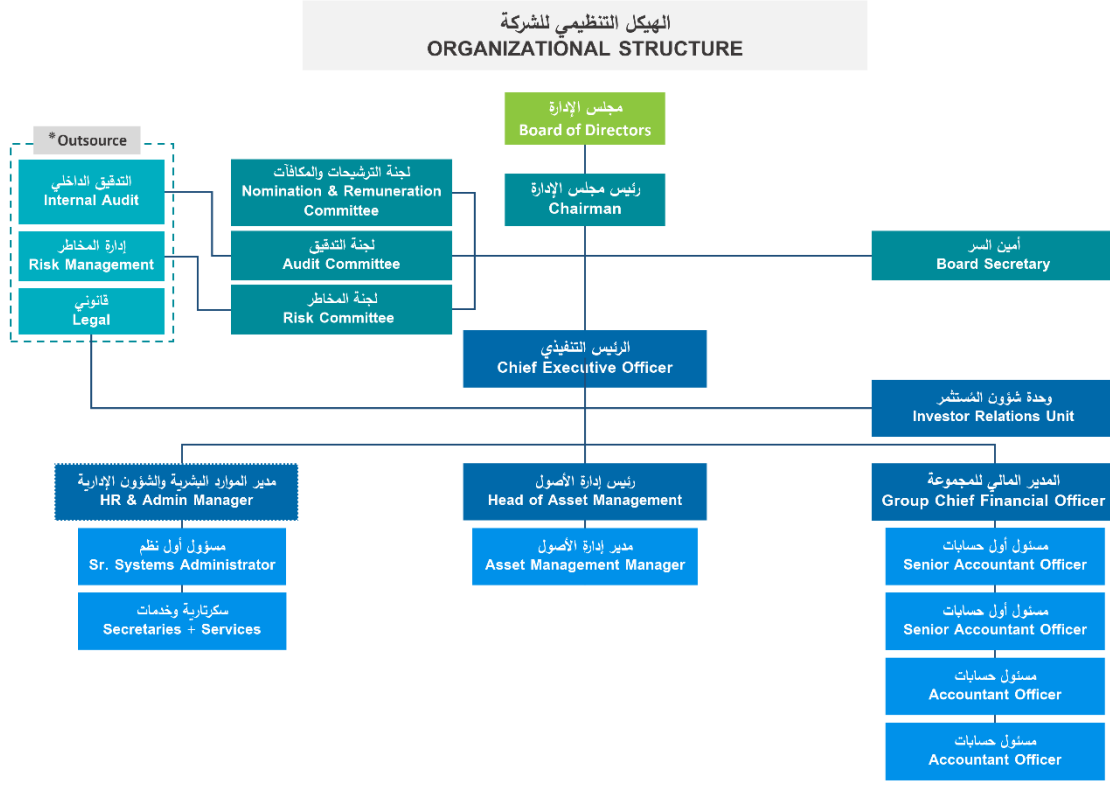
الهيكل التنظيمي للشركة
ORGANIZATIONAL STRUCTURE

مجلس الإدارة
Board of Directors

رئيس مجلس الإدارة
Chairman

*Outsource

التدقيق الداخلي
Internal Audit

إدارة المخاطر
Risk Management

قانوني
Legal

لجنة الترشيحات والمكافآت
Nomination & Remuneration Committee

لجنة التدقيق
Audit Committee

لجنة المخاطر
Risk Committee

أمين السر
Board Secretary

الرئيس التنفيذي
Chief Executive Officer

وحدة شؤون المستثمر
Investor Relations Unit

مدير الموارد البشرية والشؤون الإدارية
HR & Admin Manager

مسؤول أول نظم
Sr. Systems Administrator

سكرتارية وخدمات
Secretaries + Services

رئيس إدارة الأصول
Head of Asset Management

مدير إدارة الأصول
Asset Management Manager

المدير المالي للمجموعة
Group Chief Financial Officer

مسئول أول حسابات
Senior Accountant Officer

مسئول أول حسابات
Senior Accountant Officer

مسئول حسابات
Accountant Officer

مسئول حسابات
Accountant Officer